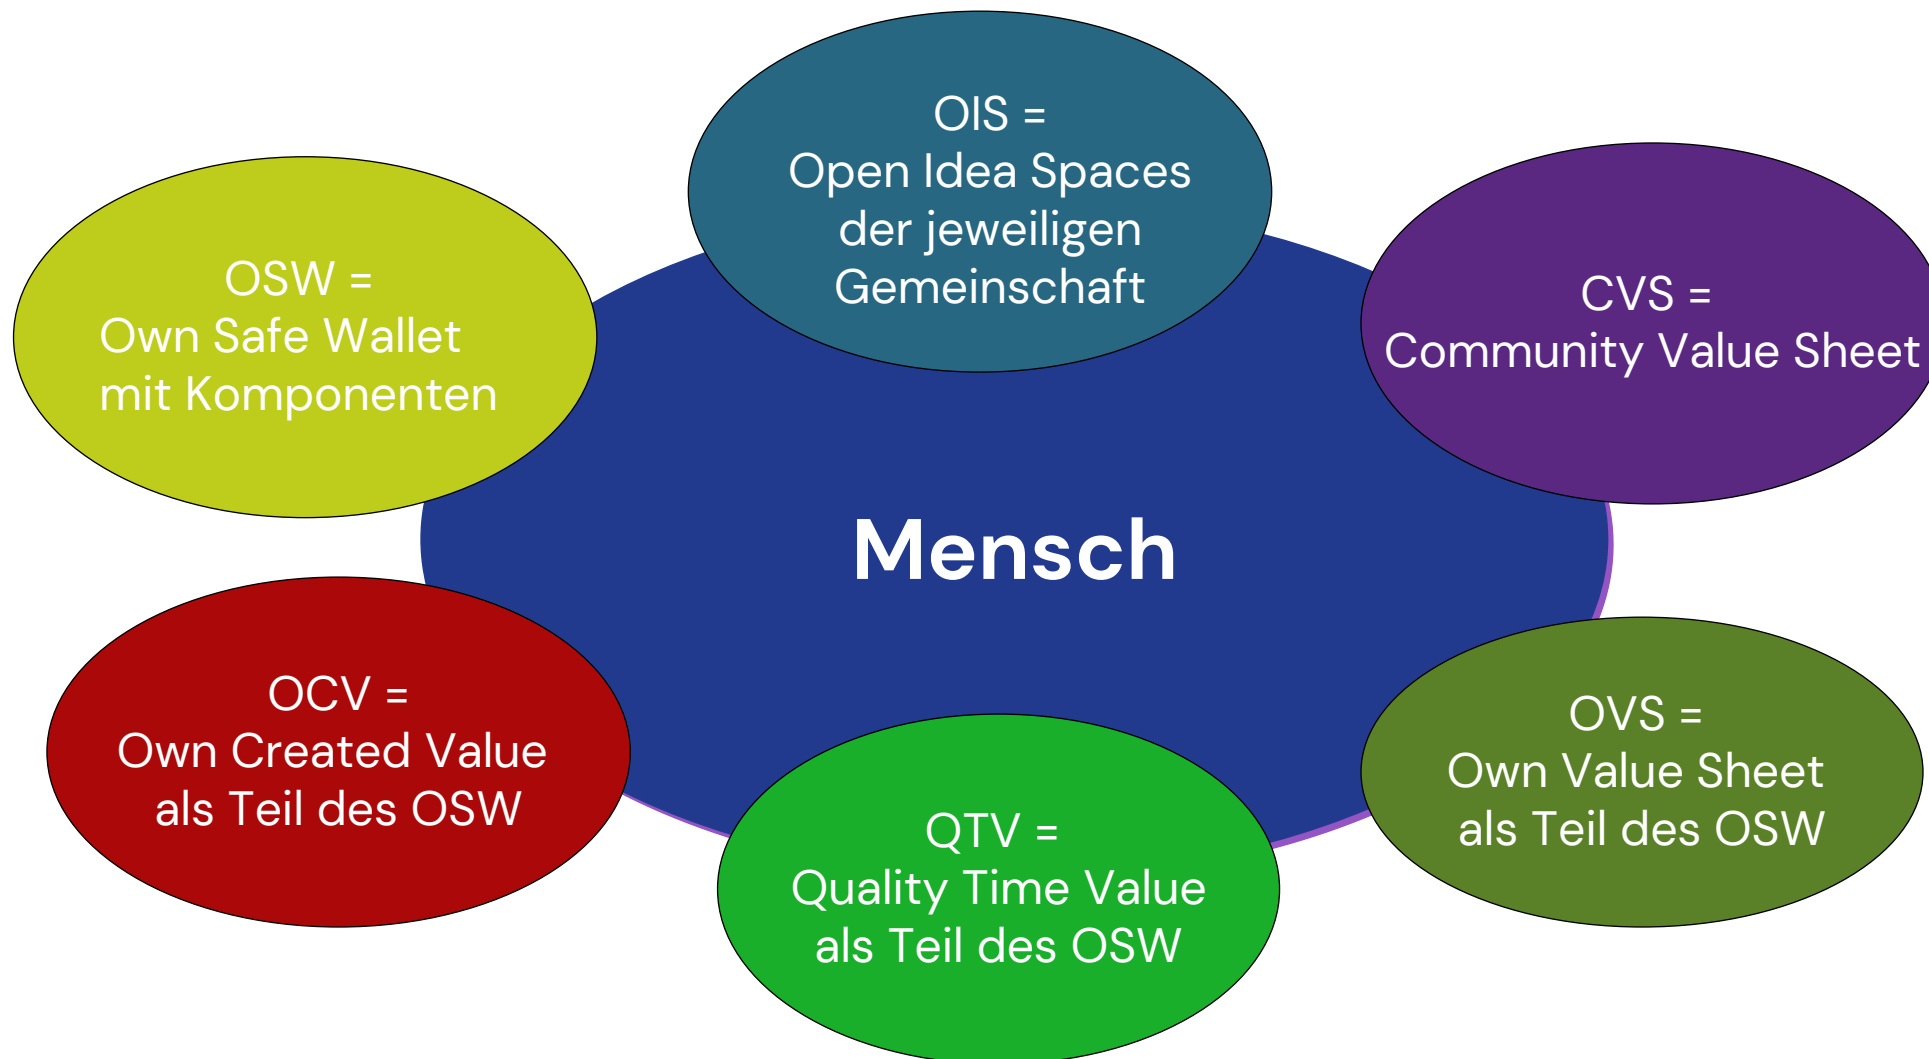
OIS =
Open Idea Spaces der jeweiligen Gemeinschaft

OSW =
Own Safe Wallet mit Komponenten

CVS =
Community Value Sheet

Mensch

OCV =
Own Created Value als Teil des OSW

OVS =
Own Value Sheet als Teil des OSW

QTV =
Quality Time Value als Teil des OSW